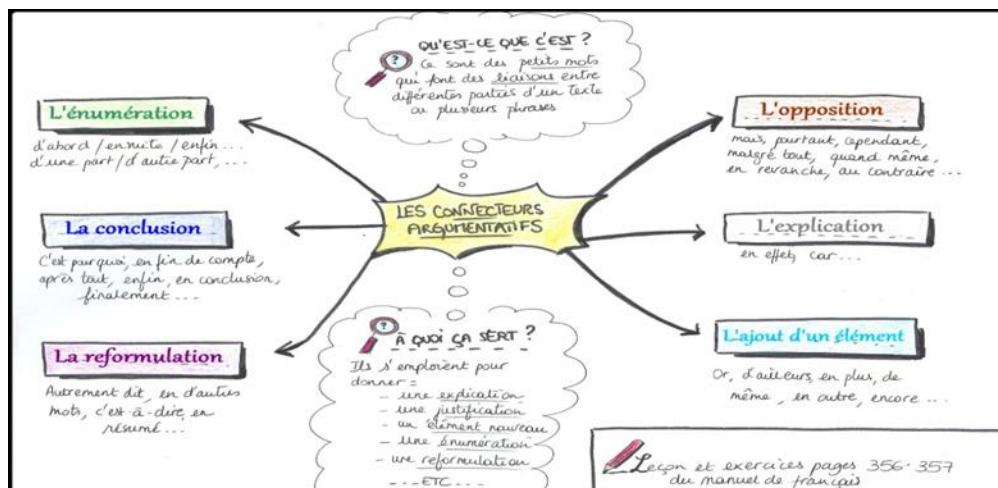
QU'EST-CE QUE C'EST ?
Ce sont des petits mots qui font des liaisons entre différentes parties d'un texte ou plusieurs phrases

L'énumération
d'abord / ensuite / enfin ...
d'une part / d'autre part, ...

La conclusion
C'est pourquoi, en fin de compte, après tout, enfin, en conclusion, finalement ...

La reformulation
Autrement dit, en d'autres mots, c'est-à-dire, en résumé ...

LES CONNECTEURS ARGUMENTATIFS

L'opposition
mais, pourtant, cependant, malgré tout, quand même, en revanche, au contraire ...

L'explication
en effet, car ...

L'ajout d'un élément
Or, d'ailleurs, en plus, de même, en outre, encore ...

À QUOI ÇA SERT ?
Ils s'emploient pour donner :
– une explication
– une justification
– un élément nouveau
– une énumération
– une reformulation
- - - ETC - - -

Leçon et exercices pages 356-357 du manuel de français